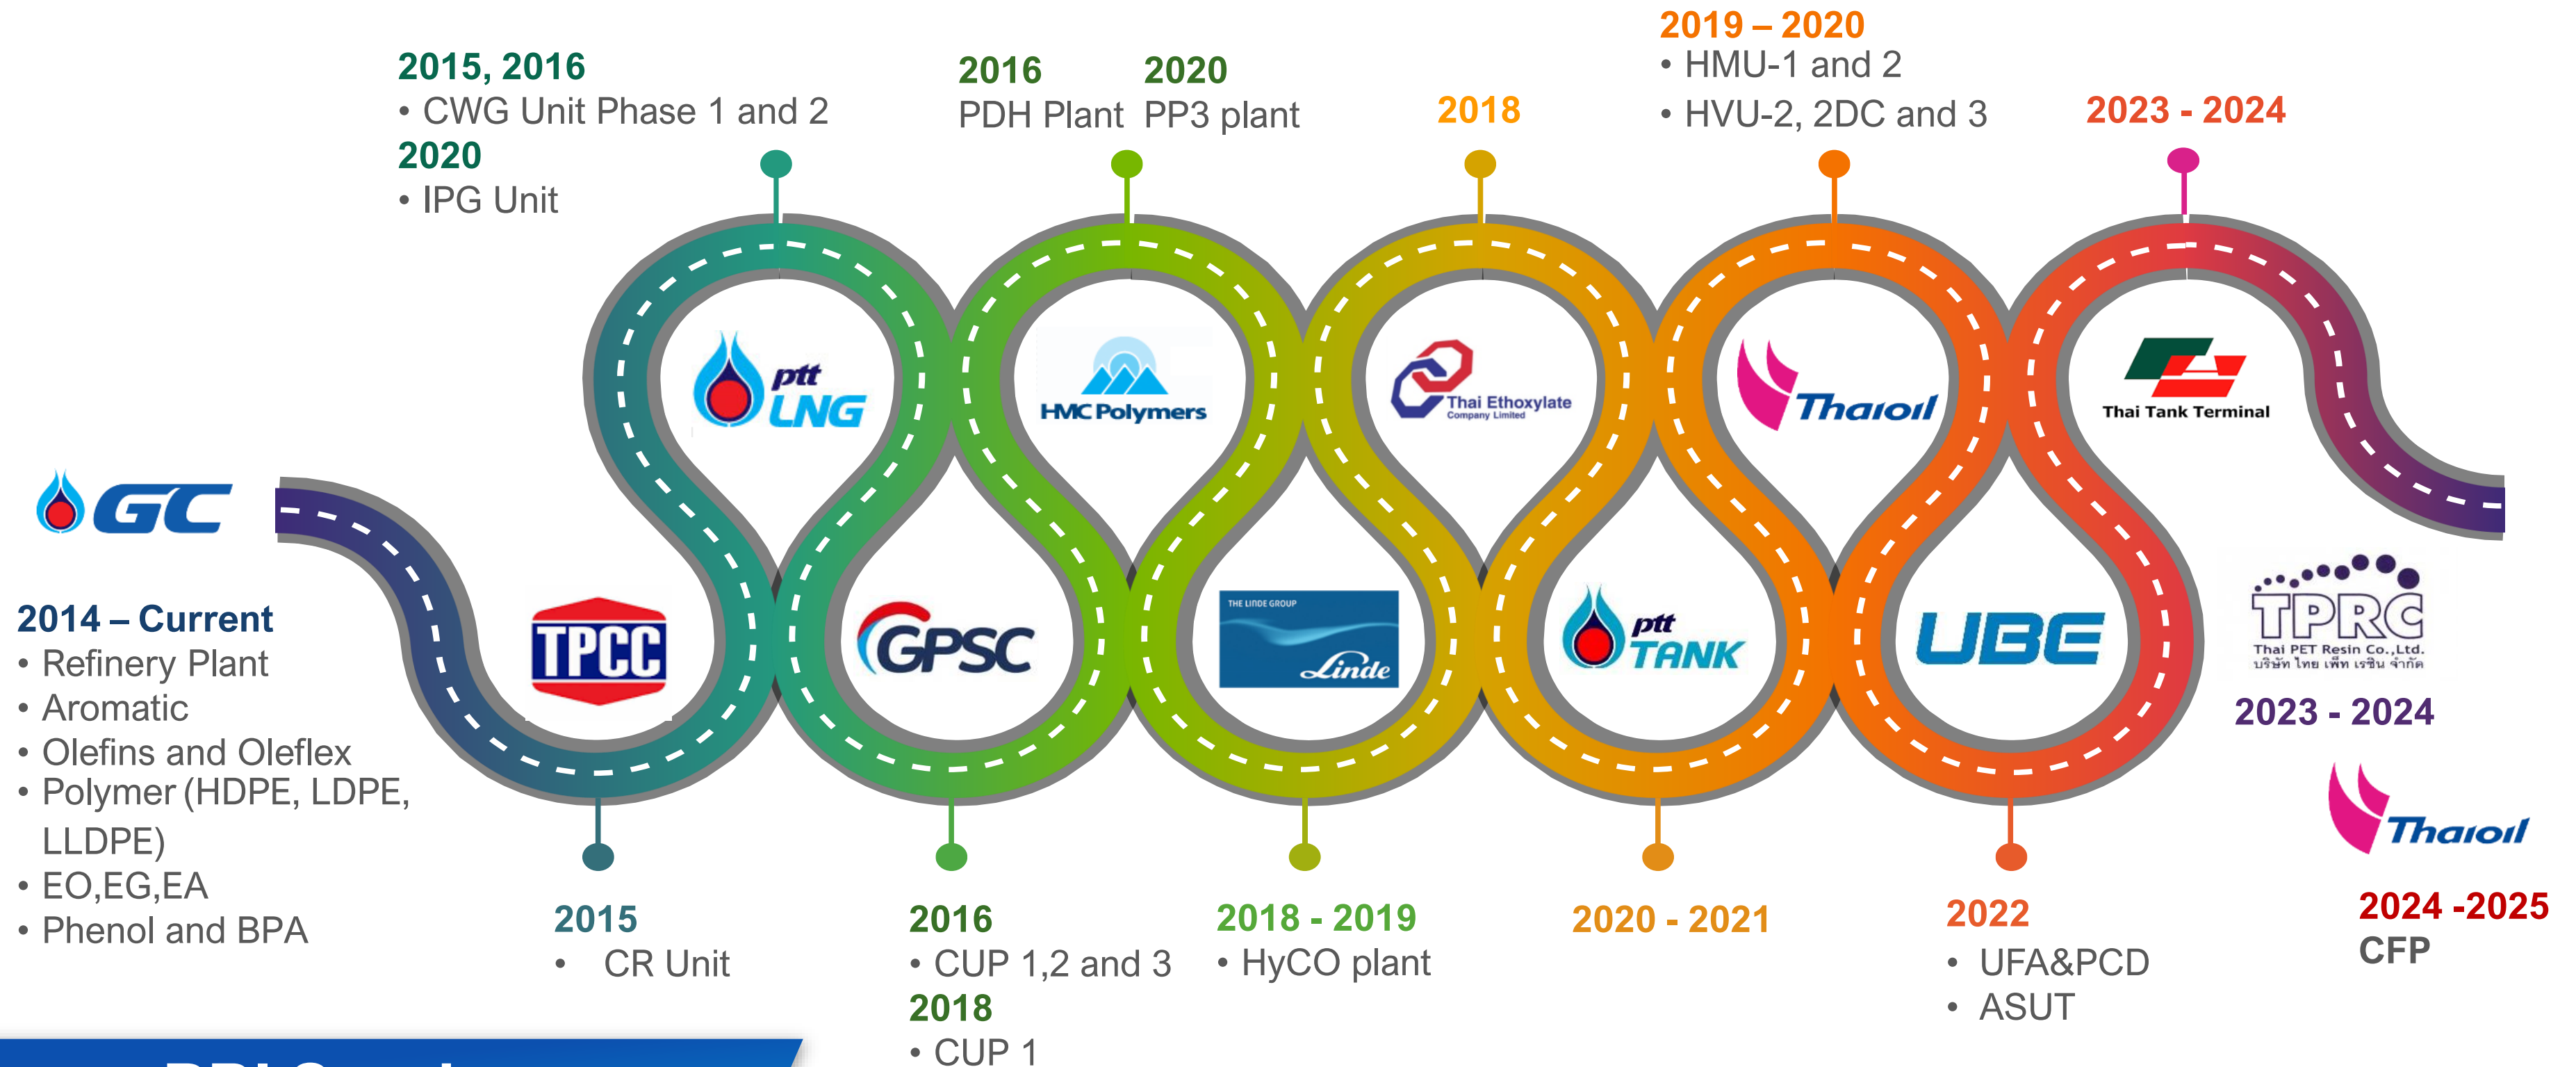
GC

2014 – Current
• Refinery Plant
• Aromatic
• Olefins and Oleflex
• Polymer (HDPE, LDPE, LLDPE)
• EO,EG,EA
• Phenol and BPA

2015, 2016
• CWG Unit Phase 1 and 2
2020
• IPG Unit

TPCC

2015
• CR Unit

ptt LNG

2016
PDH Plant

2020
PP3 plant

GPSC

2016
• CUP 1,2 and 3
2018
• CUP 1

HMC Polymers

2018

Thai Ethoxylate Company Limited

THE LINDE GROUP
Linde

2018 - 2019
• HyCO plant

2019 – 2020
• HMU-1 and 2
• HVU-2, 2DC and 3

Thaioil

ptt TANK

2020 - 2021

2023 - 2024

Thai Tank Terminal

UBE

2022
• UFA&PCD
• ASUT

TPRC
Thai PET Resin Co.,Ltd.
บริษัท ไทย เพ็ท เรซิน จำกัด

2023 - 2024

Thaioil

2024 -2025
CFP

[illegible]